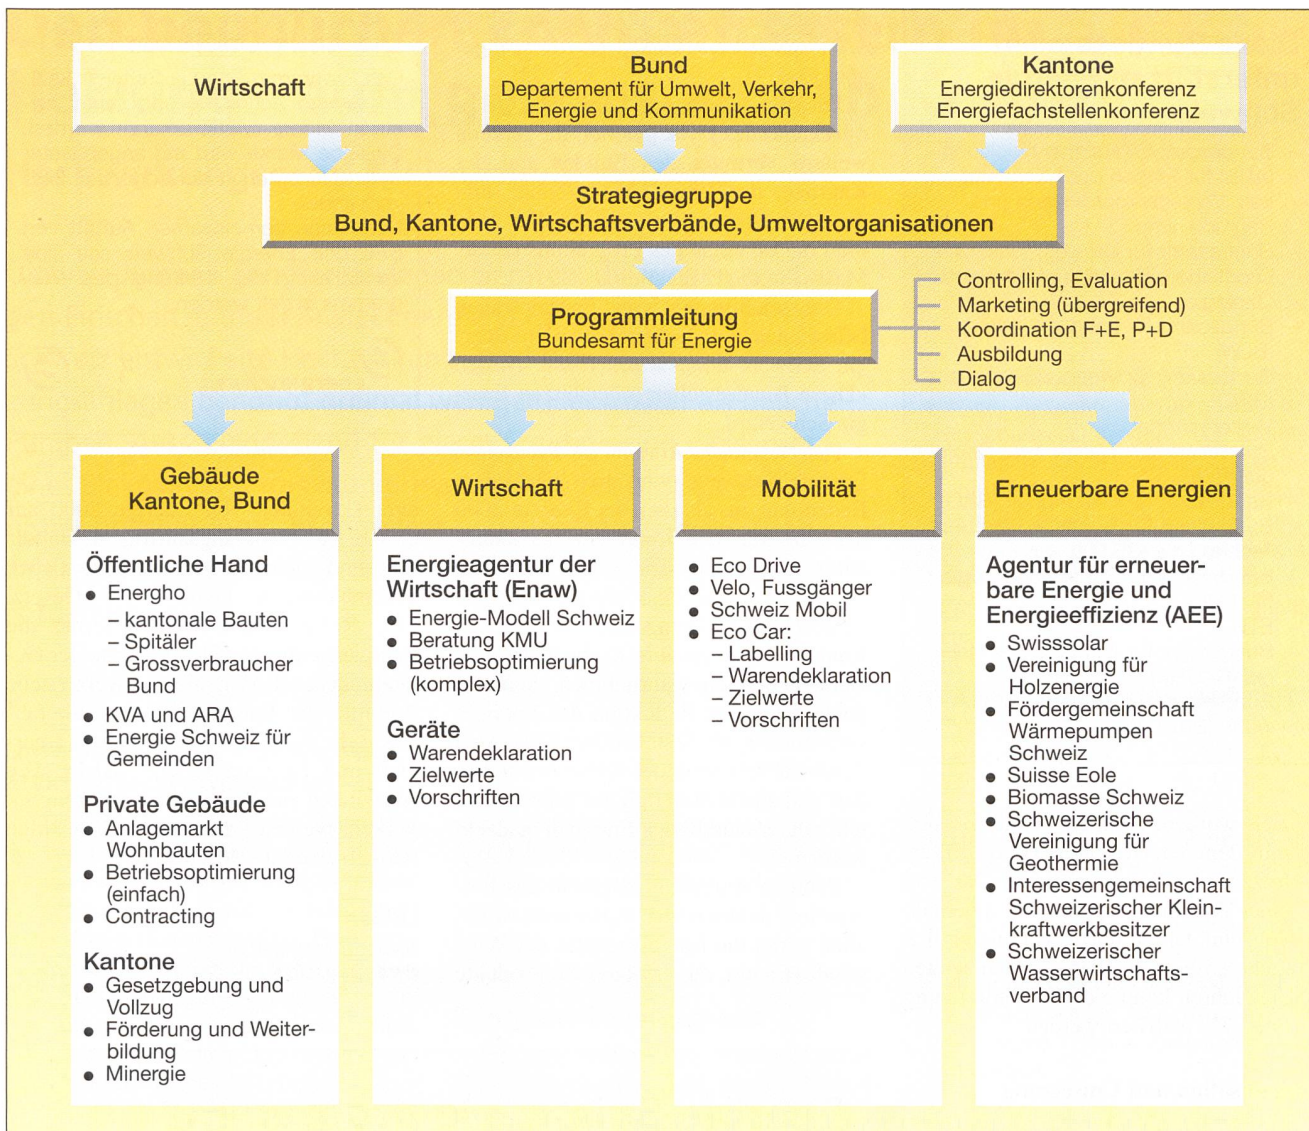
Wirtschaft

Bund
Departement für Umwelt, Verkehr, Energie und Kommunikation

Kantone
Energiedirektorenkonferenz
Energiefachstellenkonferenz

Strategiegruppe
Bund, Kantone, Wirtschaftsverbände, Umweltorganisationen

Programmleitung
Bundesamt für Energie

Controlling, Evaluation
Marketing (übergreifend)
Koordination F+E, P+D
Ausbildung
Dialog

Gebäude
Kantone, Bund

Öffentliche Hand
- Energho
  – kantonale Bauten
  – Spitäler
  – Grossverbraucher Bund
- KVA und ARA
- Energie Schweiz für Gemeinden

Private Gebäude
- Anlagemarkt Wohnbauten
- Betriebsoptimierung (einfach)
- Contracting

Kantone
- Gesetzgebung und Vollzug
- Förderung und Weiterbildung
- Minergie

Wirtschaft

Energieagentur der Wirtschaft (Enaw)
- Energie-Modell Schweiz
- Beratung KMU
- Betriebsoptimierung (komplex)

Geräte
- Warendeklaration
- Zielwerte
- Vorschriften

Mobilität

- Eco Drive
- Velo, Fussgänger
- Schweiz Mobil
- Eco Car:
  – Labelling
  – Warendeklaration
  – Zielwerte
  – Vorschriften

Erneuerbare Energien

Agentur für erneuerbare Energie und Energieeffizienz (AEE)
- Swisssolar
- Vereinigung für Holzenergie
- Fördergemeinschaft Wärmepumpen Schweiz
- Suisse Eole
- Biomasse Schweiz
- Schweizerische Vereinigung für Geothermie
- Interessengemeinschaft Schweizerischer Kleinkraftwerkbesitzer
- Schweizerischer Wasserwirtschaftsverband